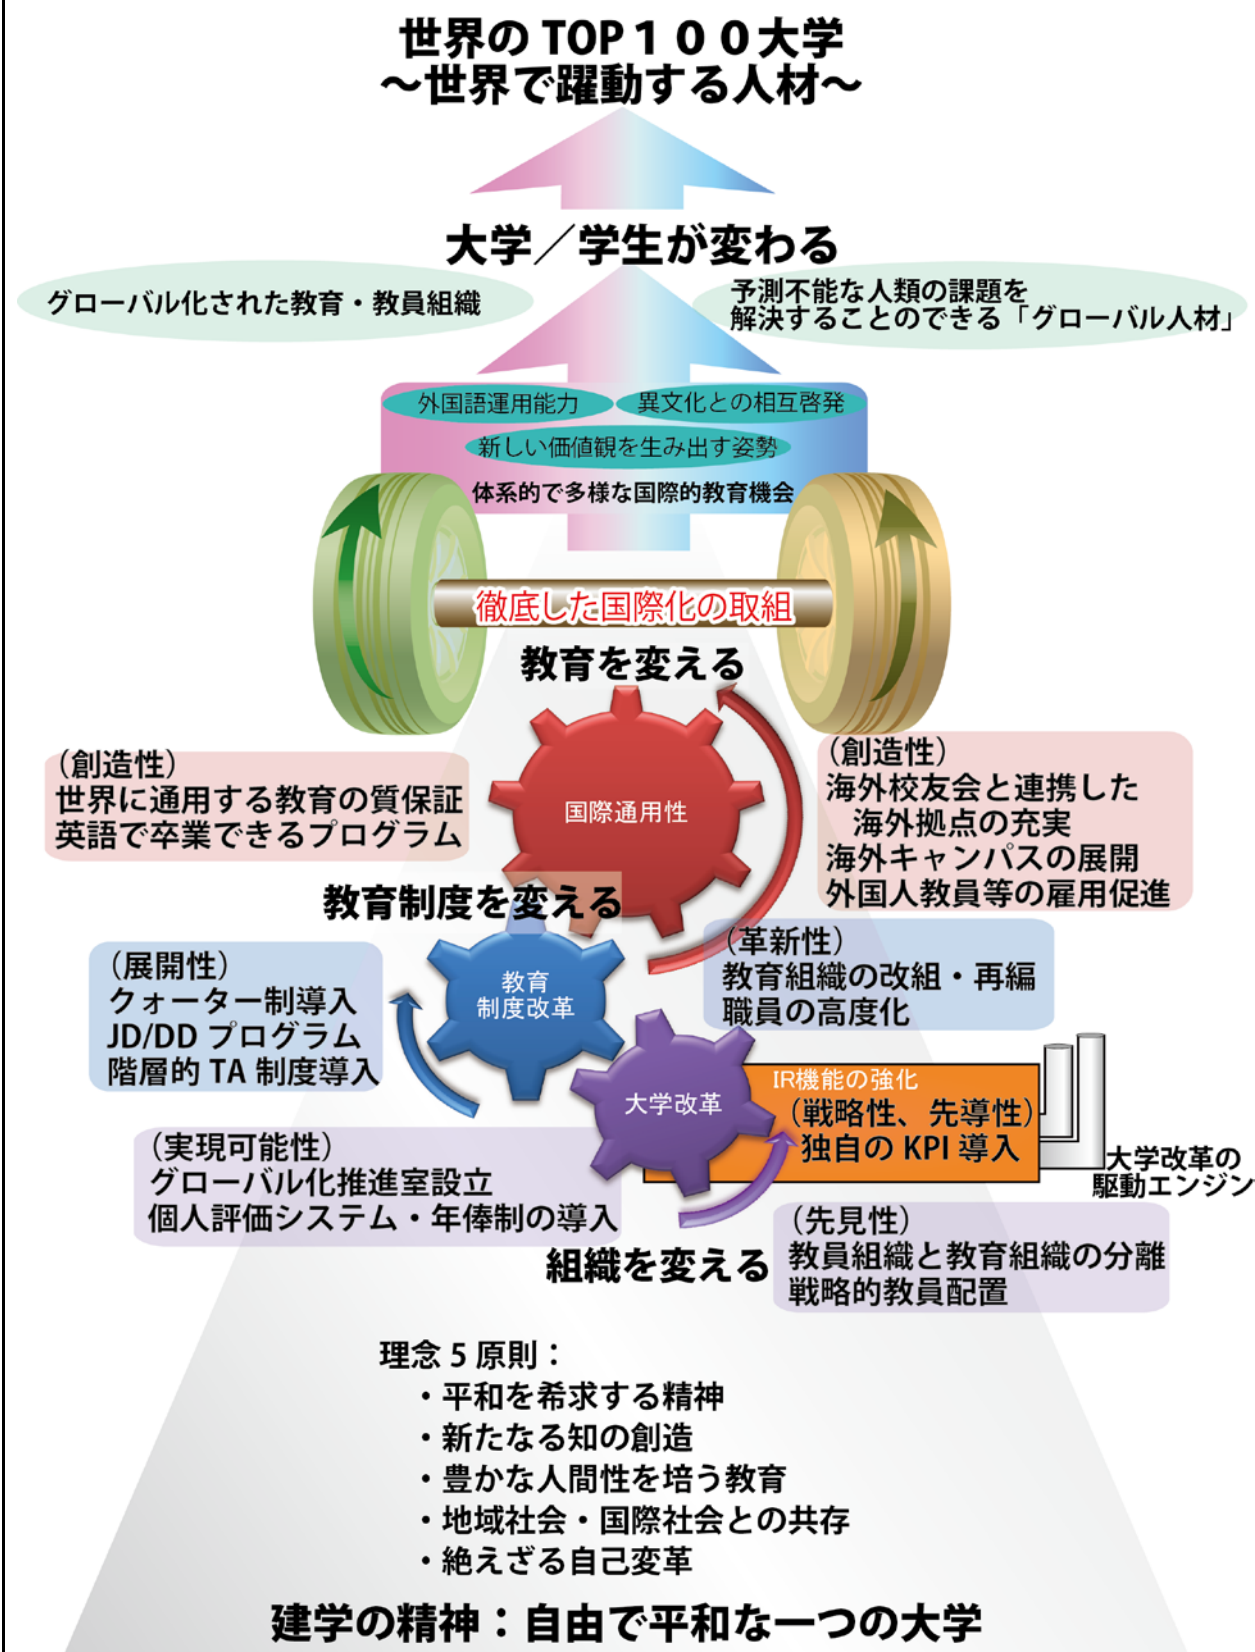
世界の TOP１００大学
〜世界で躍動する人材〜

大学／学生が変わる

グローバル化された教育・教員組織

予測不能な人類の課題を
解決することのできる「グローバル人材」

外国語運用能力

異文化との相互啓発

新しい価値観を生み出す姿勢

体系的で多様な国際的教育機会

徹底した国際化の取組

教育を変える

（創造性）
世界に通用する教育の質保証
英語で卒業できるプログラム

国際通用性

（創造性）
海外校友会と連携した
海外拠点の充実
海外キャンパスの展開
外国人教員等の雇用促進

教育制度を変える

（展開性）
クォーター制導入
JD/DD プログラム
階層的 TA 制度導入

教育
制度改革

（革新性）
教育組織の改組・再編
職員の高度化

大学改革

IR機能の強化
（戦略性、先導性）
独自の KPI 導入

大学改革の
駆動エンジン

（実現可能性）
グローバル化推進室設立
個人評価システム・年俸制の導入

組織を変える

（先見性）
教員組織と教育組織の分離
戦略的教員配置

理念 5 原則：
・平和を希求する精神
・新たなる知の創造
・豊かな人間性を培う教育
・地域社会・国際社会との共存
・絶えざる自己変革

建学の精神：自由で平和な一つの大学